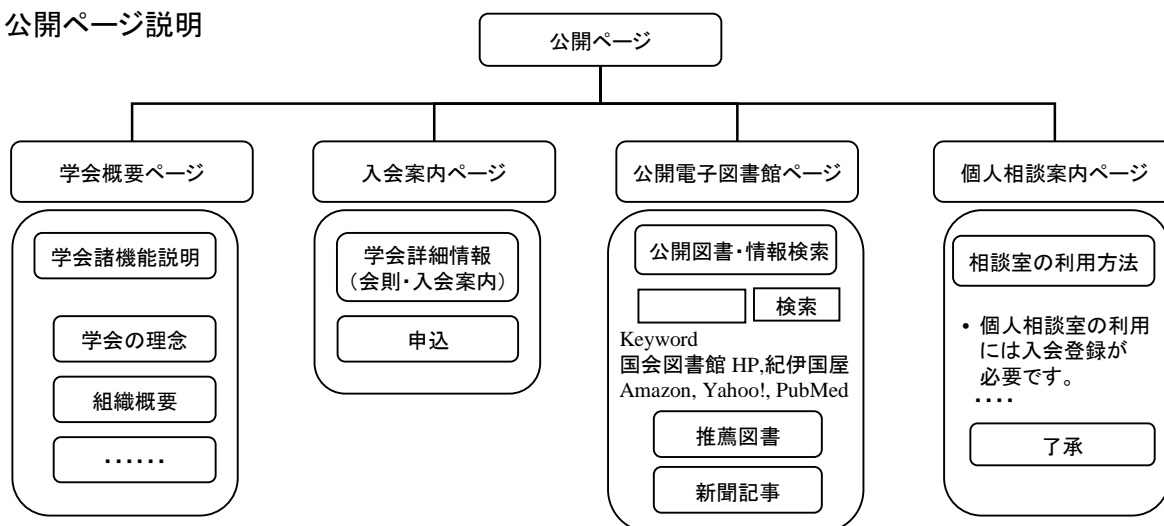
公開ページ説明

公開ページ

学会概要ページ

学会諸機能説明

学会の理念

組織概要

……

入会案内ページ

学会詳細情報
（会則・入会案内）

申込

公開電子図書館ページ

公開図書・情報検索

検索

Keyword
国会図書館 HP,紀伊国屋
Amazon, Yahoo!, PubMed

推薦図書

新聞記事

個人相談案内ページ

相談室の利用方法

• 個人相談室の利用には入会登録が必要です。
....

了承